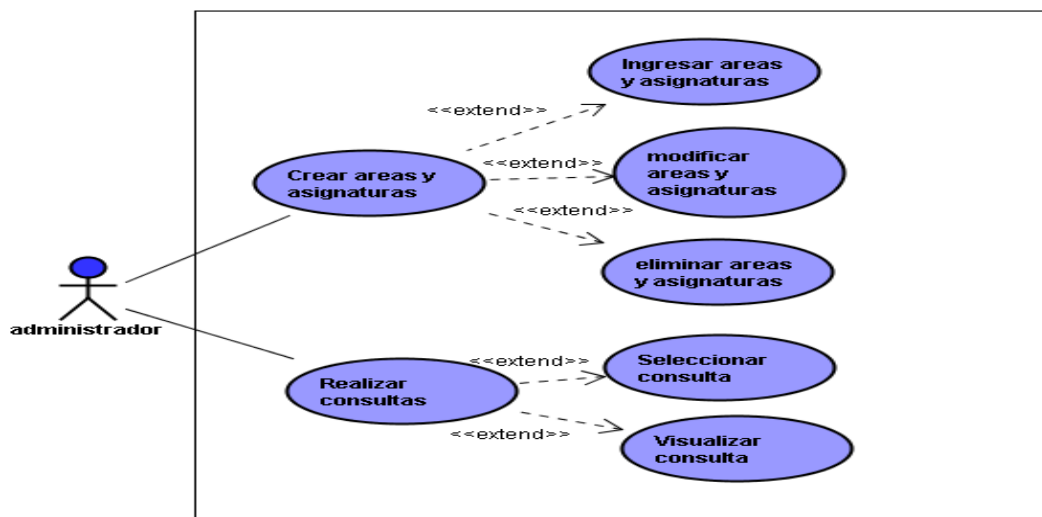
administrador

Crear areas y asignaturas

<<extend>>

Ingresar areas y asignaturas

<<extend>>

modificar areas y asignaturas

<<extend>>

eliminar areas y asignaturas

Realizar consultas

<<extend>>

Seleccionar consulta

<<extend>>

Visualizar consulta